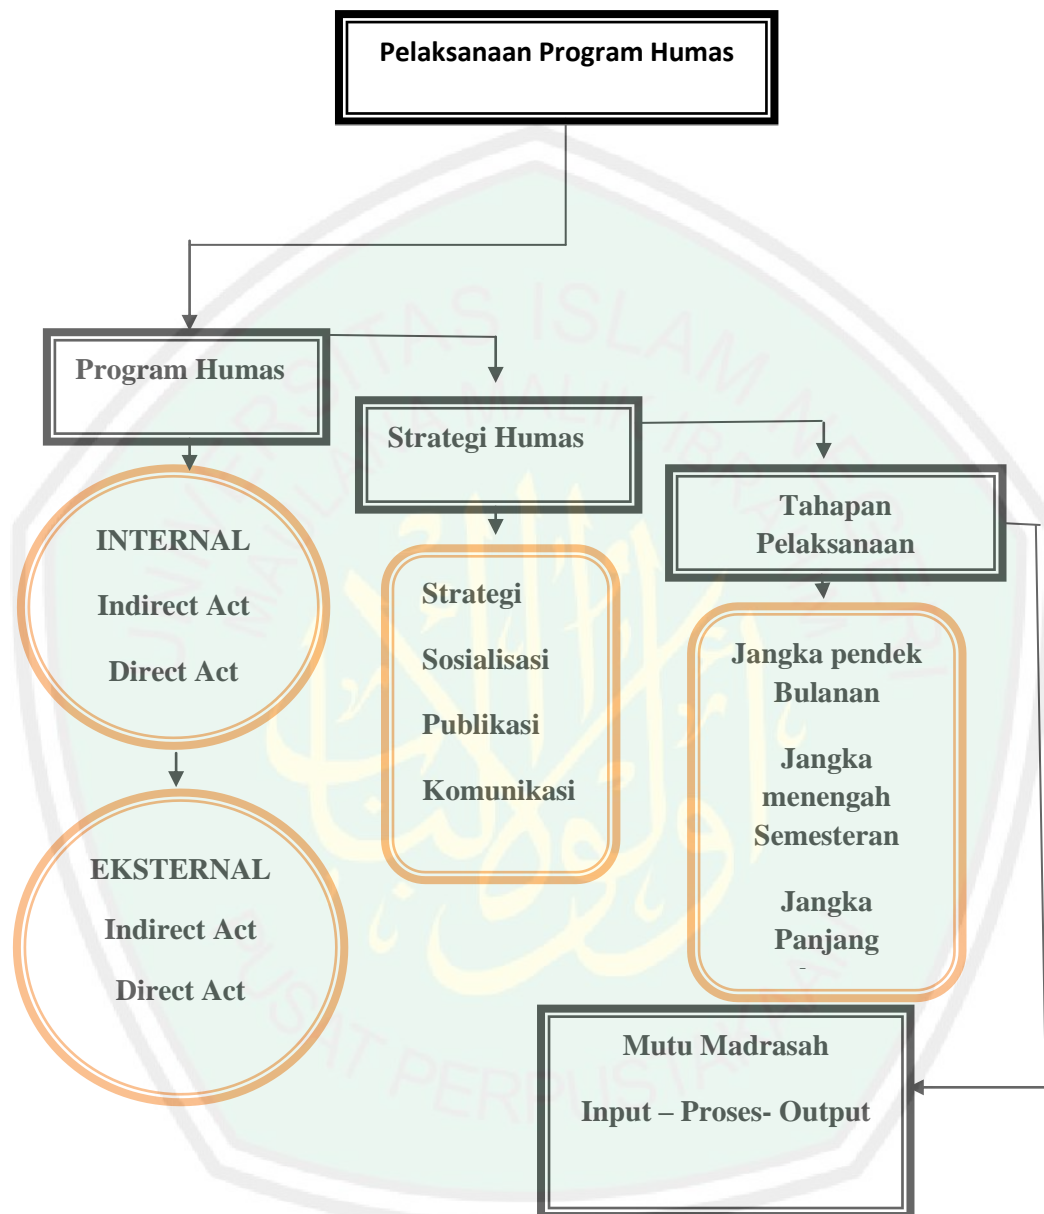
Pelaksanaan Program Humas

Program Humas

Strategi Humas

Tahapan Pelaksanaan

INTERNAL

Indirect Act

Direct Act

Strategi

Sosialisasi

Publikasi

Komunikasi

Jangka pendek Bulanan

Jangka menengah Semesteran

Jangka Panjang

EKSTERNAL

Indirect Act

Direct Act

Mutu Madrasah

Input – Proses- Output